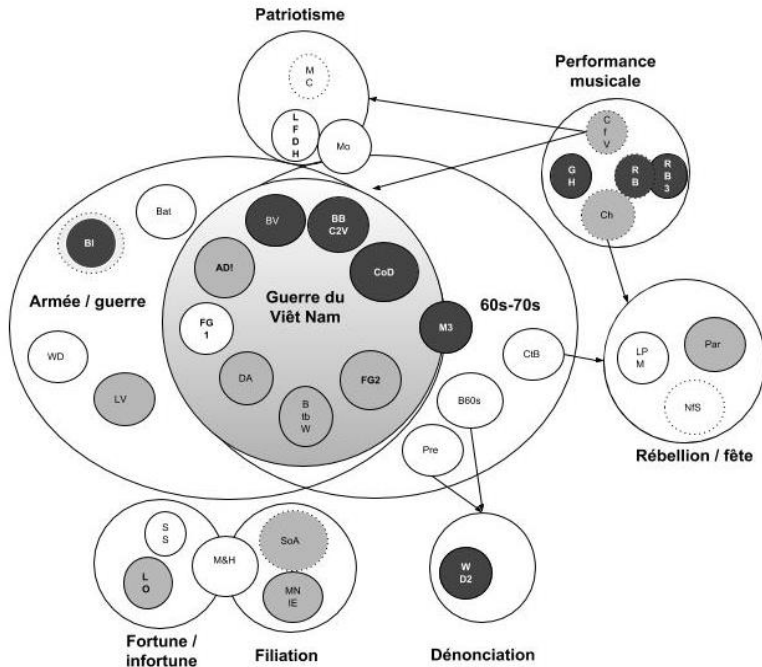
Patriotisme

M C

L F D H

Mo

Performance musicale

C f V

G H

R B

R B 3

Ch

Bat

BI

BV

BB C2V

AD!

CoD

Armée / guerre

Guerre du Viêt Nam

60s-70s

FG 1

M3

WD

DA

FG2

CtB

LP M

Par

LV

B tb W

B60s

NfS

Pre

Rébellion / fête

S S

M&H

SoA

L O

MN IE

W D2

Fortune / infortune

Filiation

Dénonciation